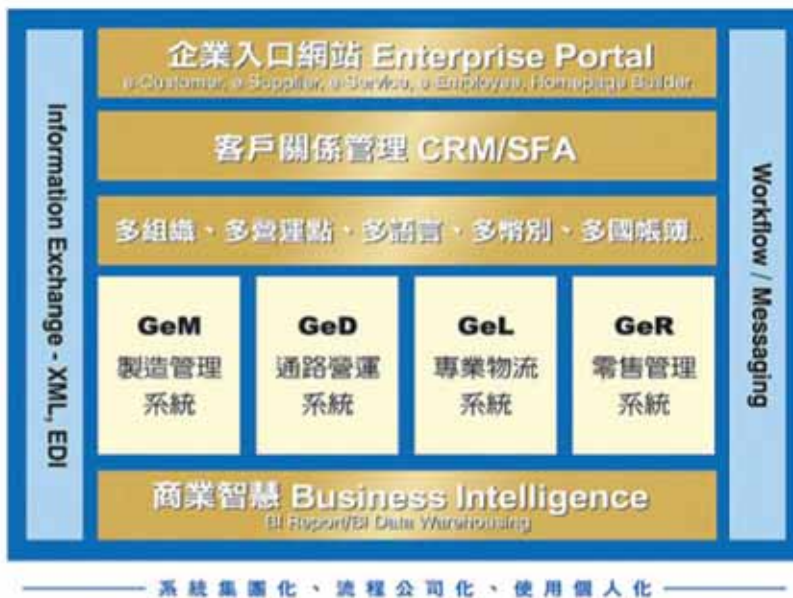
Information Exchange - XML, EDI

企業入口網站 Enterprise Portal
e-Customer, e-Supplier, e-Service, e-Employee, Homepage Builder

客戶關係管理 CRM/SFA

多組織、多營運點、多語言、多幣別、多國帳簿..

GeM
製造管理
系統

GeD
通路營運
系統

GeL
專業物流
系統

GeR
零售管理
系統

商業智慧 Business Intelligence
BI Report/BI Data Warehousing

Workflow / Messaging

系統集團化、流程公司化、使用個人化